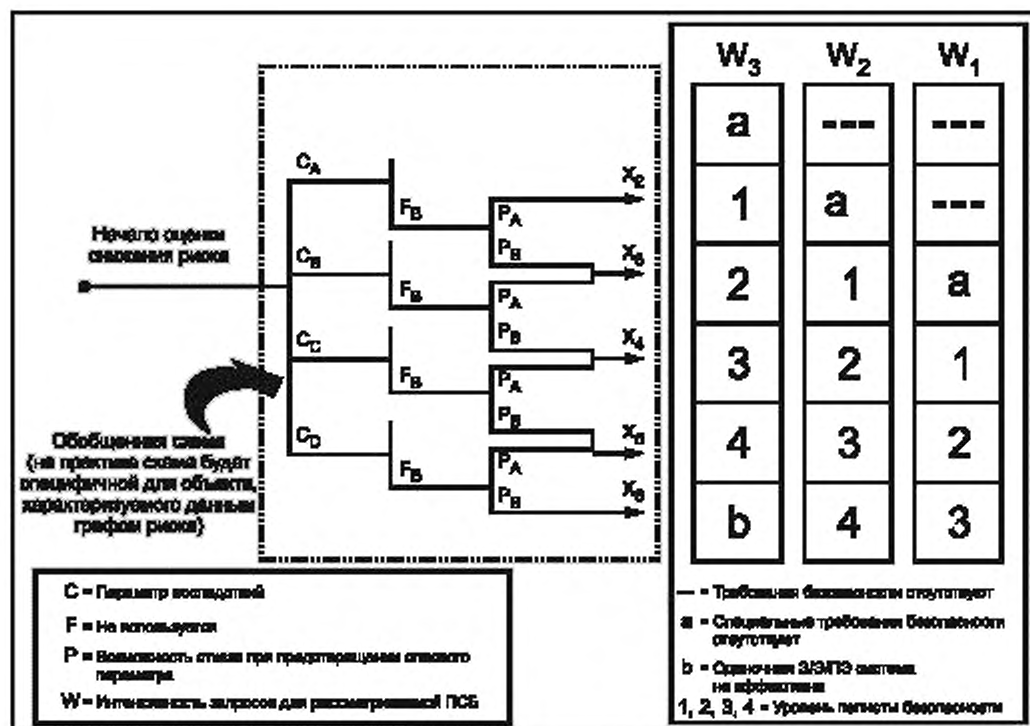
Начало оценки снижения риска

$C_A$

$C_B$

$C_C$

$C_D$

$F_B$

$F_B$

$F_B$

$F_B$

$P_A$

$P_B$

$P_A$

$P_B$

$P_A$

$P_B$

$P_A$

$P_B$

$X_2$

$X_3$

$X_4$

$X_5$

$X_6$

Обобщенная схема (на практике схема будет специфичной для объекта, характеризуемого данным графом риска)

| $W_3$ | $W_2$ | $W_1$ |
|---|---|---|
| a | --- | --- |
| 1 | a | --- |
| 2 | 1 | a |
| 3 | 2 | 1 |
| 4 | 3 | 2 |
| b | 4 | 3 |

C = Параметр последствий

F = Не используется

P = Возможность отказа при предотвращении опасного параметра

W = Интенсивность запросов для рассматриваемой ПСБ

--- = Требования безопасности отсутствуют

a = Специальные требования безопасности отсутствуют

b = Одиночная Э/Э/ПЭ система не эффективна

1, 2, 3, 4 = Уровень полноты безопасности